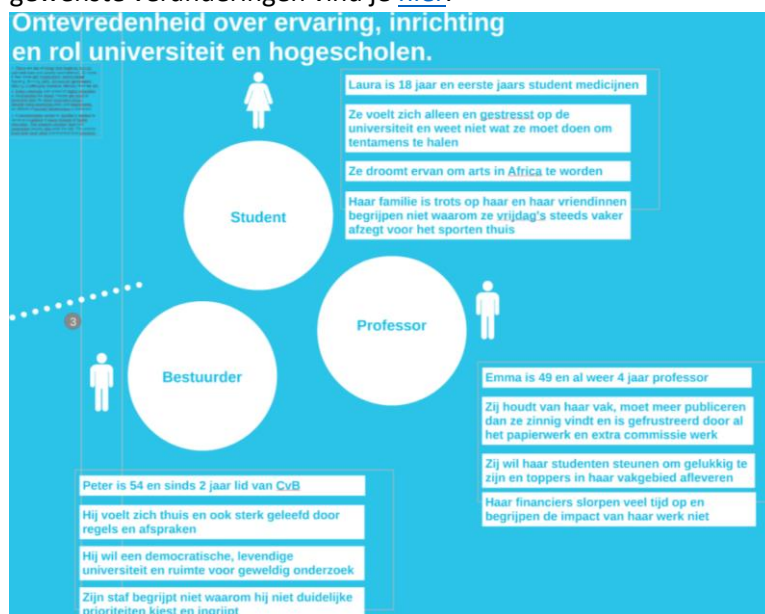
gewenste veranderingen vind je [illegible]

Ontevredenheid over ervaring, inrichting en rol universiteit en hogescholen.

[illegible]

Laura is 18 jaar en eerste jaars student medicijnen

Ze voelt zich alleen en gestresst op de universiteit en weet niet wat ze moet doen om tentamens te halen

Ze droomt ervan om arts in Africa te worden

Haar familie is trots op haar en haar vriendinnen begrijpen niet waarom ze vrijdag's steeds vaker afzegt voor het sporten thuis

Student

Professor

Bestuurder

3

Emma is 49 en al weer 4 jaar professor

Zij houdt van haar vak, moet meer publiceren dan ze zinnig vindt en is gefrustreerd door al het papierwerk en extra commissie werk

Zij wil haar studenten steunen om gelukkig te zijn en toppers in haar vakgebied afleveren

Haar financiers slorpen veel tijd op en begrijpen de impact van haar werk niet

Peter is 54 en sinds 2 jaar lid van CvB

Hij voelt zich thuis en ook sterk geleefd door regels en afspraken

Hij wil een democratische, levendige universiteit en ruimte voor geweldig onderzoek

Zijn staf begrijpt niet waarom hij niet duidelijke prioriteiten kiest en ingrijpt